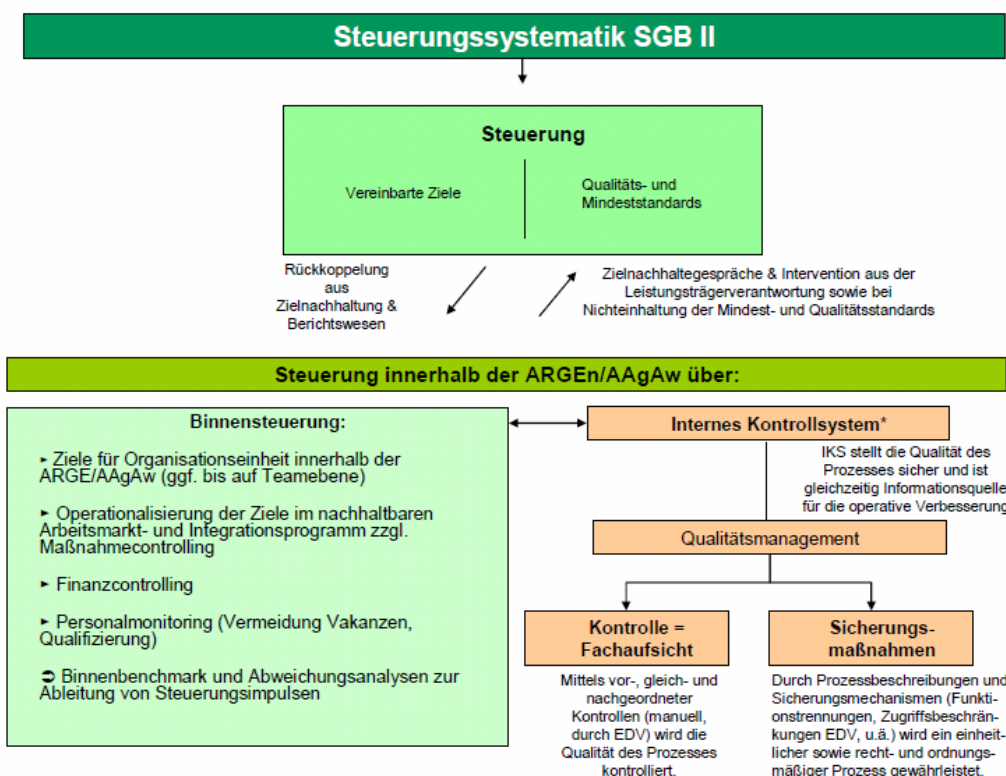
Steuerungssystematik SGB II

Steuerung

Vereinbarte Ziele

Qualitäts- und Mindeststandards

Rückkoppelung aus Zielnachhaltung & Berichtswesen

Zielnachhaltegespräche & Intervention aus der Leistungsträgerverantwortung sowie bei Nichteinhaltung der Mindest- und Qualitätsstandards

Steuerung innerhalb der ARGEn/AAgAw über:

Binnensteuerung:

► Ziele für Organisationseinheit innerhalb der ARGE/AAgAw (ggf. bis auf Teamebene)

► Operationalisierung der Ziele im nachhaltbaren Arbeitsmarkt- und Integrationsprogramm zzgl. Maßnahmecontrolling

► Finanzcontrolling

► Personalmonitoring (Vermeidung Vakanzen, Qualifizierung)

➲ Binnenbenchmark und Abweichungsanalysen zur Ableitung von Steuerungsimpulsen

Internes Kontrollsystem*

IKS stellt die Qualität des Prozesses sicher und ist gleichzeitig Informationsquelle für die operative Verbesserung

Qualitätsmanagement

Kontrolle = Fachaufsicht

Mittels vor-, gleich- und nachgeordneter Kontrollen (manuell, durch EDV) wird die Qualität des Prozesses kontrolliert.

Sicherungs-maßnahmen

Durch Prozessbeschreibungen und Sicherungsmechanismen (Funktionstrennungen, Zugriffsbeschränkungen EDV, u.ä.) wird ein einheitlicher sowie recht- und ordnungsmäßiger Prozess gewährleistet.